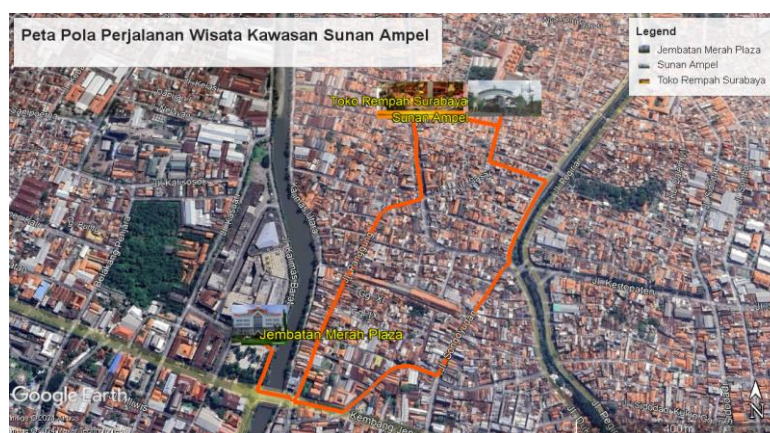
Peta Pola Perjalanan Wisata Kawasan Sunan Ampel

Legend
Jembatan Merah Plaza
Sunan Ampel
Toko Rempah Surabaya

Toko Rempah Surabaya
Sunan Ampel

Jembatan Merah Plaza

Kalimas Barat
Kembang Jepun
Jl. Kesteran

Google Earth
400 m
N